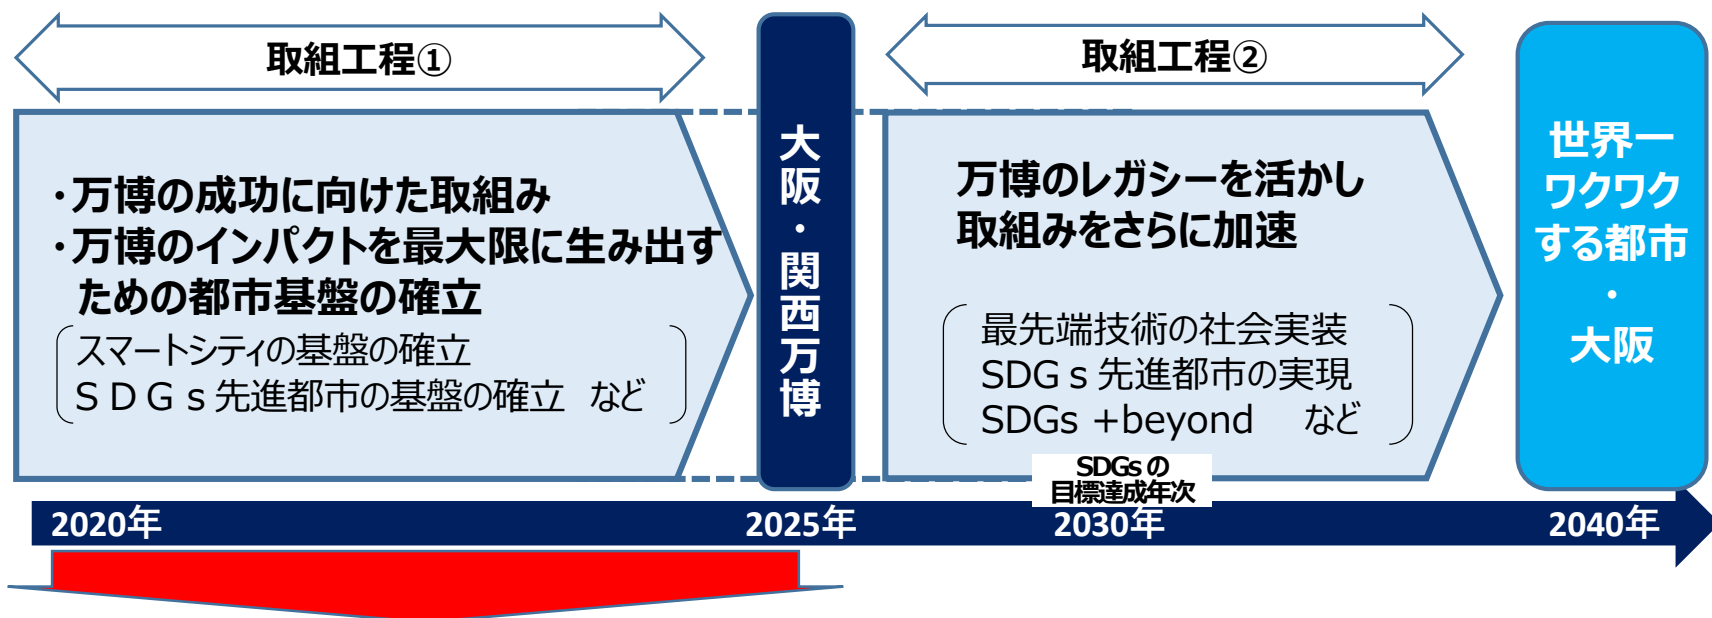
取組工程①

取組工程②

・万博の成功に向けた取組み
・万博のインパクトを最大限に生み出すための都市基盤の確立

スマートシティの基盤の確立
ＳＤＧｓ先進都市の基盤の確立　など

大阪・関西万博

万博のレガシーを活かし取組みをさらに加速

最先端技術の社会実装
SDGｓ先進都市の実現
SDGs ＋beyond　など

世界一ワクワクする都市・大阪

SDGsの目標達成年次

2020年
2025年
2030年
2040年